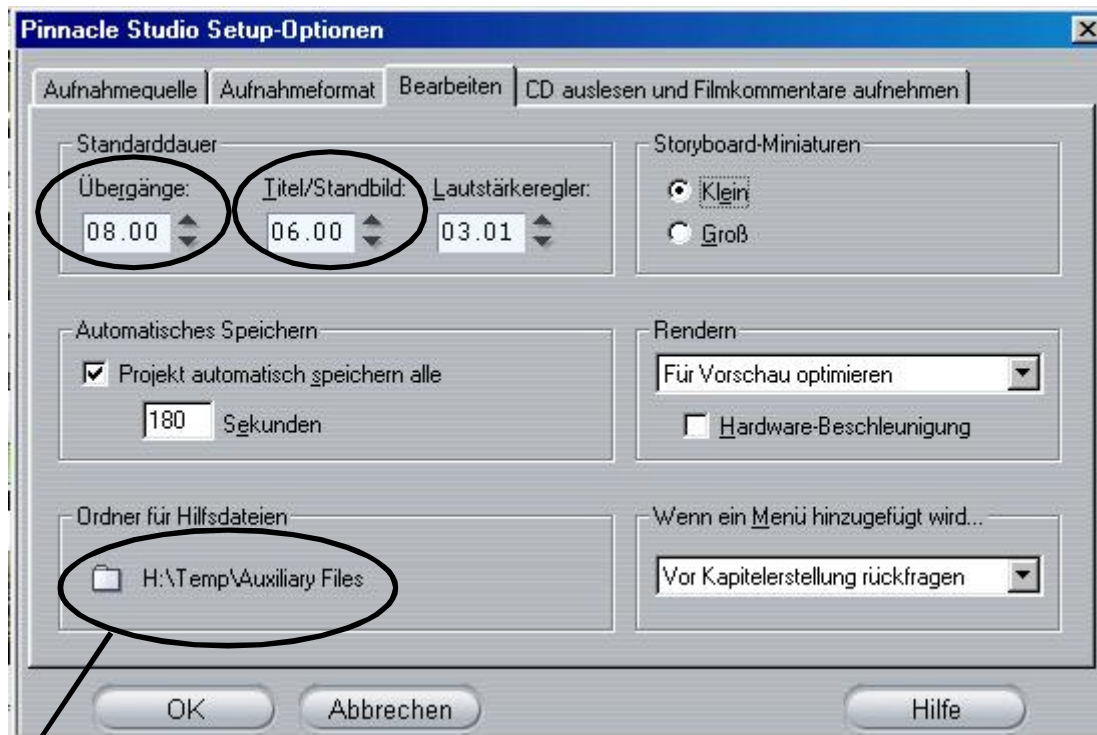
Pinnacle Studio Setup-Optionen

Aufnahmequelle | Aufnahmeformat | Bearbeiten | CD auslesen und Filmkommentare aufnehmen

Standarddauer
Übergänge: 08.00
Titel/Standbild: 06.00
Lautstärkeregler: 03.01

Storyboard-Miniaturen
Klein
Groß

Automatisches Speichern
Projekt automatisch speichern alle
180 Sekunden

Rendern
Für Vorschau optimieren
Hardware-Beschleunigung

Ordner für Hilfsdateien
H:\Temp\Auxiliary Files

Wenn ein Menü hinzugefügt wird...
Vor Kapitelerstellung rückfragen

OK
Abbrechen
Hilfe